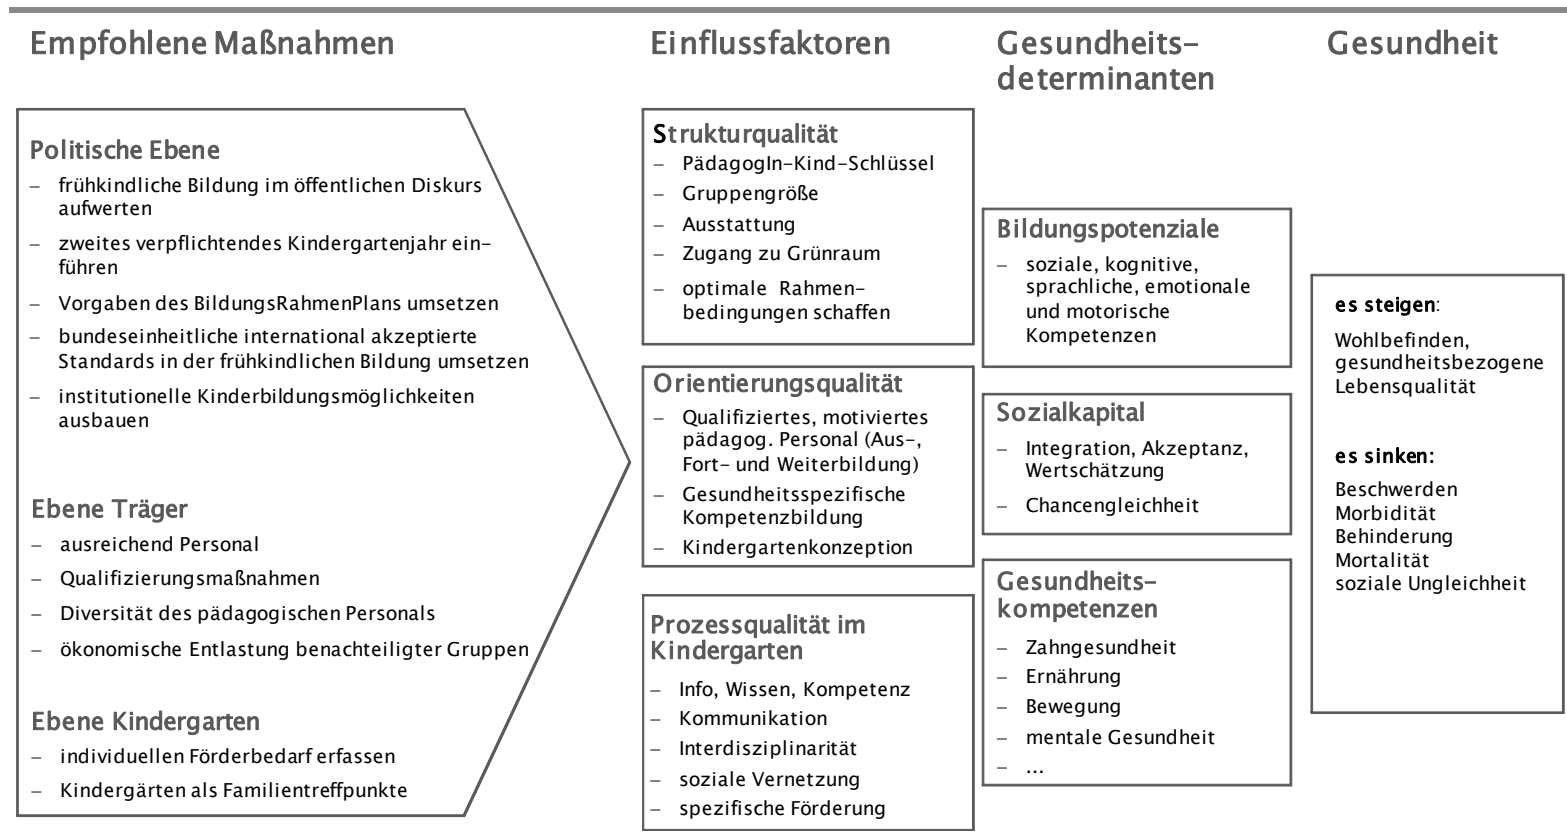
Empfohlene Maßnahmen

Einflussfaktoren

Gesundheitsdeterminanten

Gesundheit

Politische Ebene
– frühkindliche Bildung im öffentlichen Diskurs aufwerten
– zweites verpflichtendes Kindergartenjahr einführen
– Vorgaben des BildungsRahmenPlans umsetzen
– bundeseinheitliche international akzeptierte Standards in der frühkindlichen Bildung umsetzen
– institutionelle Kinderbildungsmöglichkeiten ausbauen

Ebene Träger
– ausreichend Personal
– Qualifizierungsmaßnahmen
– Diversität des pädagogischen Personals
– ökonomische Entlastung benachteiligter Gruppen

Ebene Kindergarten
– individuellen Förderbedarf erfassen
– Kindergärten als Familientreffpunkte

Strukturqualität
– PädagogIn-Kind-Schlüssel
– Gruppengröße
– Ausstattung
– Zugang zu Grünraum
– optimale Rahmenbedingungen schaffen

Orientierungsqualität
– Qualifiziertes, motiviertes pädagog. Personal (Aus-, Fort- und Weiterbildung)
– Gesundheitsspezifische Kompetenzbildung
– Kindergartenkonzeption

Prozessqualität im Kindergarten
– Info, Wissen, Kompetenz
– Kommunikation
– Interdisziplinarität
– soziale Vernetzung
– spezifische Förderung

Bildungspotenziale
– soziale, kognitive, sprachliche, emotionale und motorische Kompetenzen

Sozialkapital
– Integration, Akzeptanz, Wertschätzung
– Chancengleichheit

Gesundheitskompetenzen
– Zahngesundheit
– Ernährung
– Bewegung
– mentale Gesundheit
– ...

es steigen:
Wohlbefinden, gesundheitsbezogene Lebensqualität

es sinken:
Beschwerden
Morbidität
Behinderung
Mortalität
soziale Ungleichheit